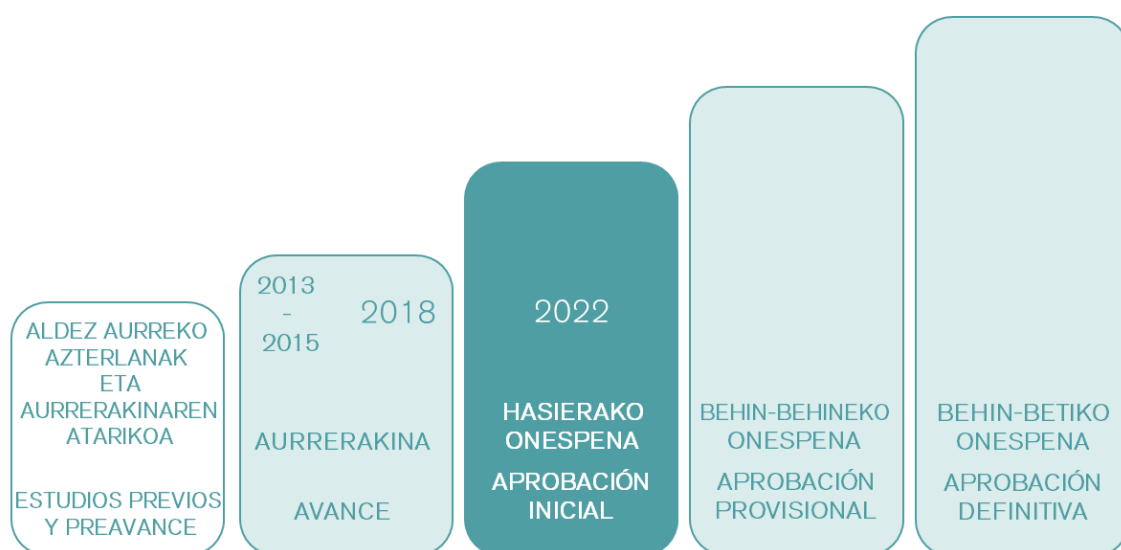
ALDEZ AURREKO AZTERLANAK ETA AURRERAKINAREN ATARIKOA

ESTUDIOS PREVIOS Y PREAVANCE

2013 - 2015

2018

AURRERAKINA

AVANCE

2022

HASIERAKO ONESPENA

APROBACIÓN INICIAL

BEHIN-BEHINEKO ONESPENA

APROBACIÓN PROVISIONAL

BEHIN-BETIKO ONESPENA

APROBACIÓN DEFINITIVA